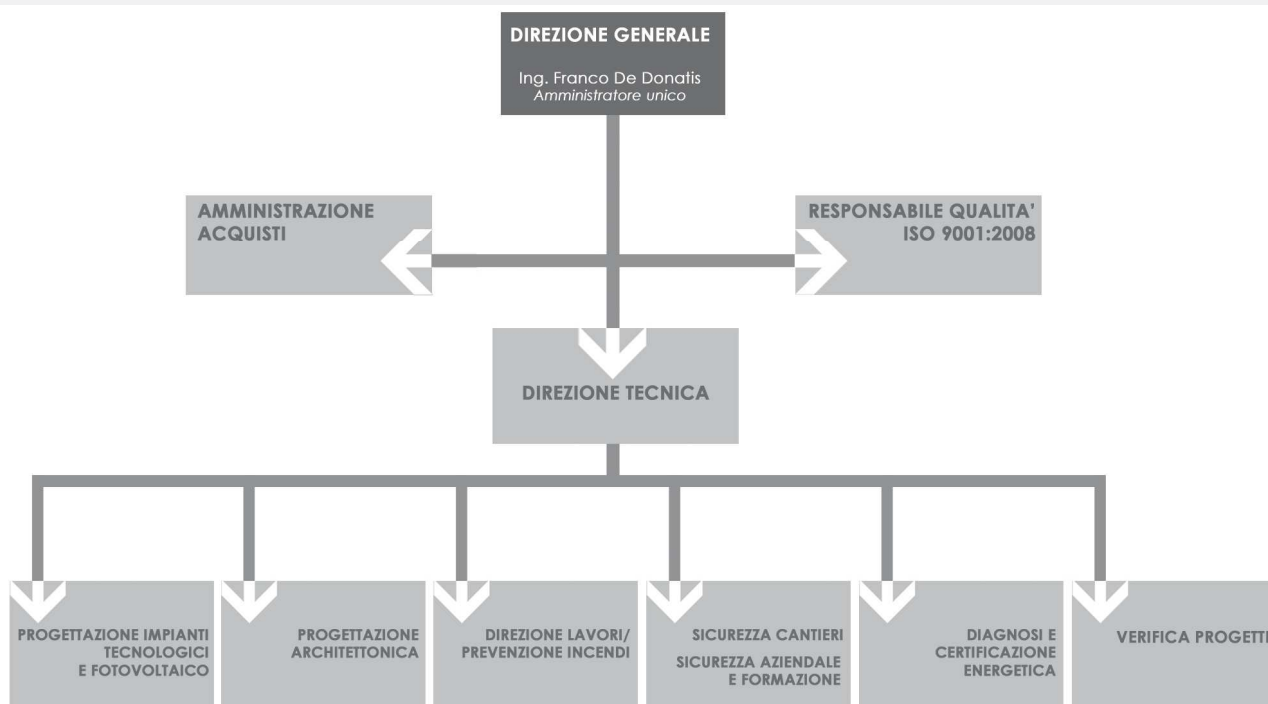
DIREZIONE GENERALE

Ing. Franco De Donatis
Amministratore unico

AMMINISTRAZIONE
ACQUISTI

RESPONSABILE QUALITA'
ISO 9001:2008

DIREZIONE TECNICA

PROGETTAZIONE IMPIANTI
TECNOLOGICI
E FOTOVOLTAICO

PROGETTAZIONE
ARCHITETTONICA

DIREZIONE LAVORI/
PREVENZIONE INCENDI

SICUREZZA CANTIERI

SICUREZZA AZIENDALE
E FORMAZIONE

DIAGNOSI E
CERTIFICAZIONE
ENERGETICA

VERIFICA PROGETTI